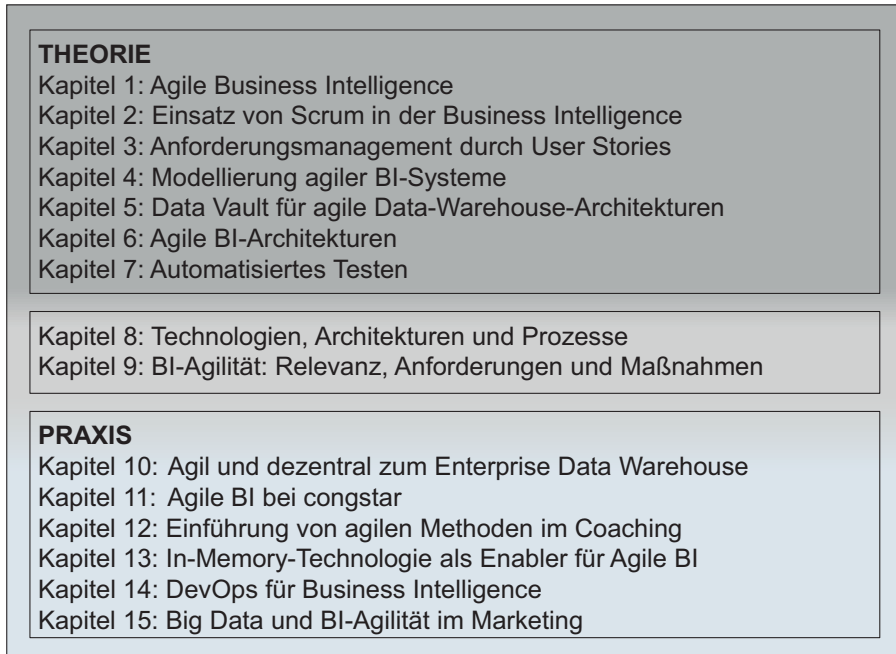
THEORIE
Kapitel 1: Agile Business Intelligence
Kapitel 2: Einsatz von Scrum in der Business Intelligence
Kapitel 3: Anforderungsmanagement durch User Stories
Kapitel 4: Modellierung agiler BI-Systeme
Kapitel 5: Data Vault für agile Data-Warehouse-Architekturen
Kapitel 6: Agile BI-Architekturen
Kapitel 7: Automatisiertes Testen

Kapitel 8: Technologien, Architekturen und Prozesse
Kapitel 9: BI-Agilität: Relevanz, Anforderungen und Maßnahmen

PRAXIS
Kapitel 10: Agil und dezentral zum Enterprise Data Warehouse
Kapitel 11: Agile BI bei congstar
Kapitel 12: Einführung von agilen Methoden im Coaching
Kapitel 13: In-Memory-Technologie als Enabler für Agile BI
Kapitel 14: DevOps für Business Intelligence
Kapitel 15: Big Data und BI-Agilität im Marketing